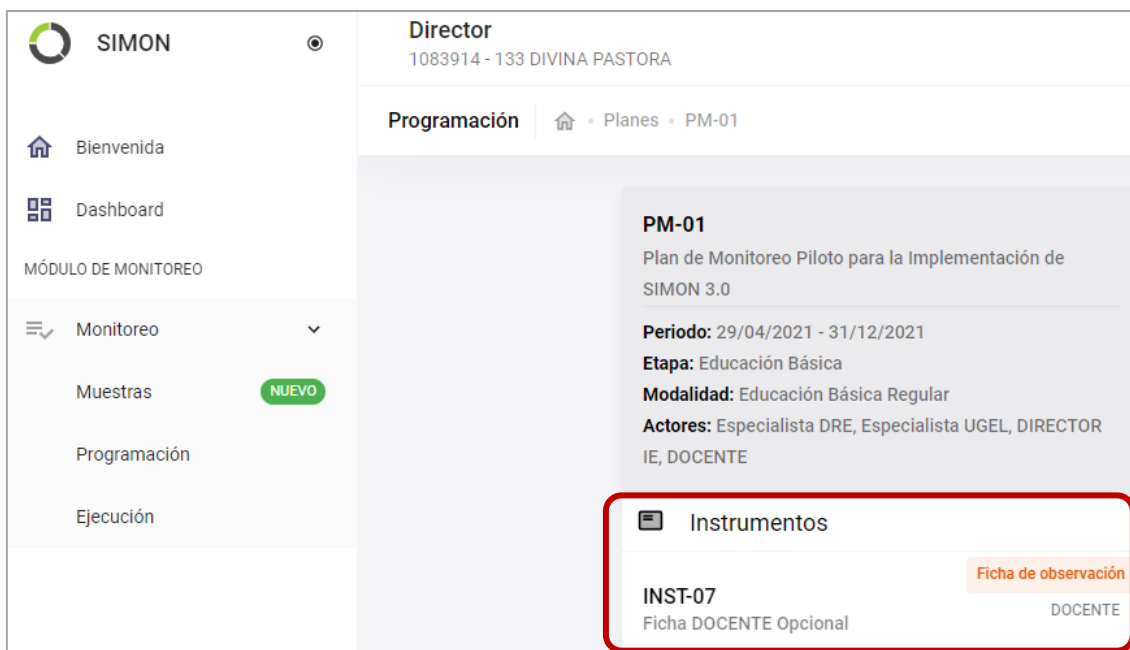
SIMON

Bienvenida

Dashboard

MÓDULO DE MONITOREO

Monitoreo

Muestras NUEVO

Programación

Ejecución

Director
1083914 - 133 DIVINA PASTORA

Programación · Planes · PM-01

PM-01
Plan de Monitoreo Piloto para la Implementación de SIMON 3.0

Periodo: 29/04/2021 - 31/12/2021
Etapa: Educación Básica
Modalidad: Educación Básica Regular
Actores: Especialista DRE, Especialista UGEL, DIRECTOR IE, DOCENTE

Instrumentos

Ficha de observación
INST-07
DOCENTE
Ficha DOCENTE Opcional